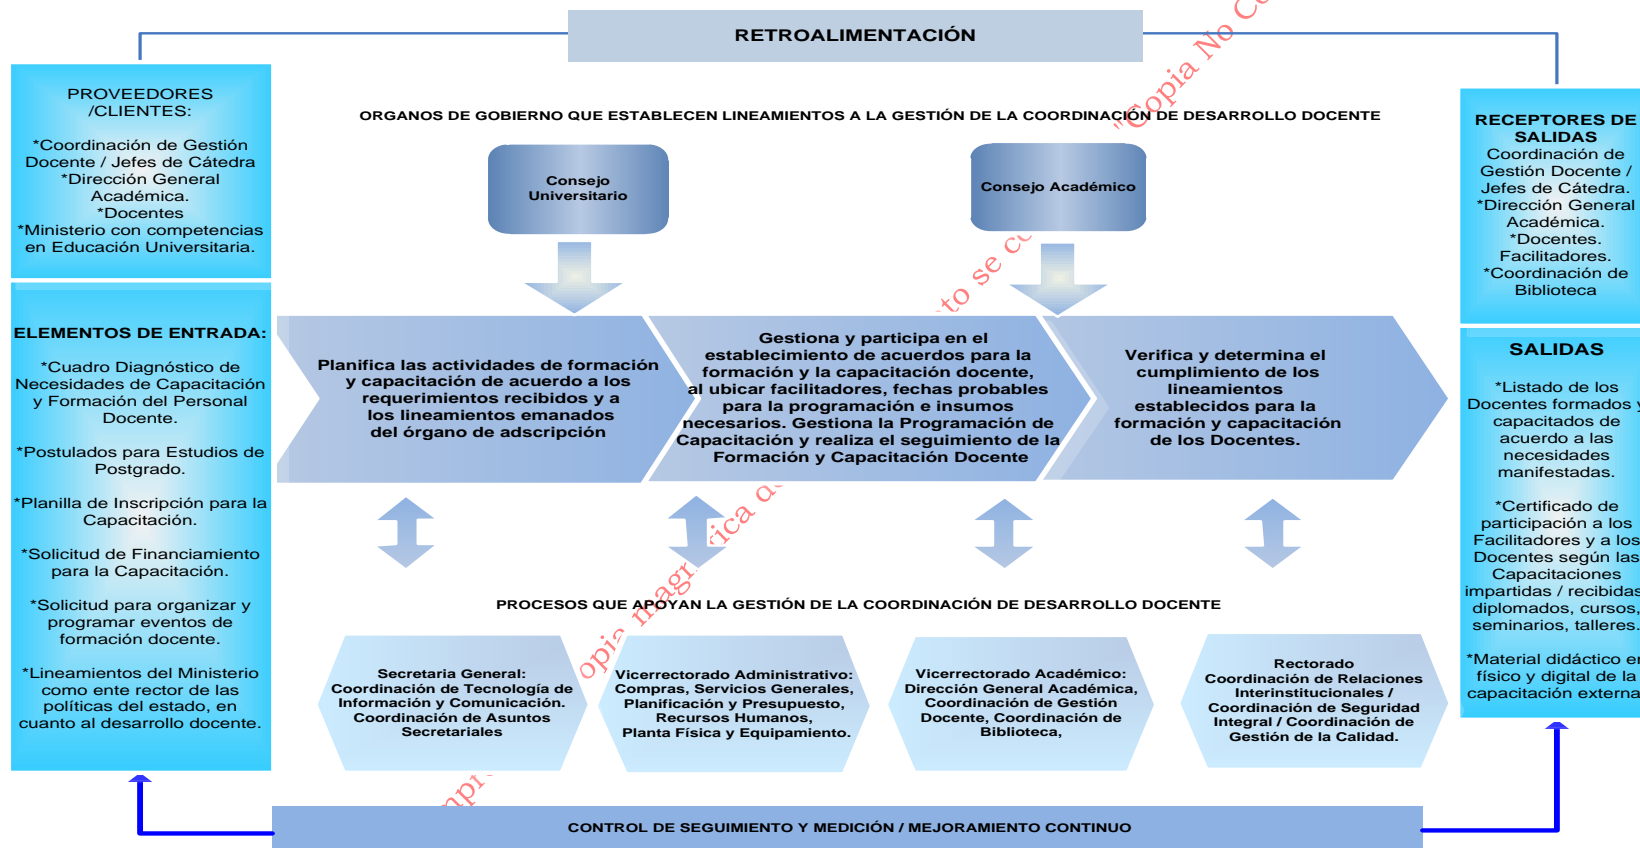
RETROALIMENTACIÓN

PROVEEDORES /CLIENTES:

*Coordinación de Gestión Docente / Jefes de Cátedra *Dirección General Académica. *Docentes *Ministerio con competencias en Educación Universitaria.

ELEMENTOS DE ENTRADA:

*Cuadro Diagnóstico de Necesidades de Capacitación y Formación del Personal Docente.

*Postulados para Estudios de Postgrado.

*Planilla de Inscripción para la Capacitación.

*Solicitud de Financiamiento para la Capacitación.

*Solicitud para organizar y programar eventos de formación docente.

*Lineamientos del Ministerio como ente rector de las políticas del estado, en cuanto al desarrollo docente.

ORGANOS DE GOBIERNO QUE ESTABLECEN LINEAMIENTOS A LA GESTIÓN DE LA COORDINACIÓN DE DESARROLLO DOCENTE

Consejo Universitario

Consejo Académico

Planifica las actividades de formación y capacitación de acuerdo a los requerimientos recibidos y a los lineamientos emanados del órgano de adscripción

Gestiona y participa en el establecimiento de acuerdos para la formación y la capacitación docente, al ubicar facilitadores, fechas probables para la programación e insumos necesarios. Gestiona la Programación de Capacitación y realiza el seguimiento de la Formación y Capacitación Docente

Verifica y determina el cumplimiento de los lineamientos establecidos para la formación y capacitación de los Docentes.

PROCESOS QUE APOYAN LA GESTIÓN DE LA COORDINACIÓN DE DESARROLLO DOCENTE

Secretaria General: Coordinación de Tecnología de Información y Comunicación. Coordinación de Asuntos Secretariales

Vicerrectorado Administrativo: Compras, Servicios Generales, Planificación y Presupuesto, Recursos Humanos, Planta Física y Equipamiento.

Vicerrectorado Académico: Dirección General Académica, Coordinación de Gestión Docente, Coordinación de Biblioteca,

Rectorado Coordinación de Relaciones Interinstitucionales / Coordinación de Seguridad Integral / Coordinación de Gestión de la Calidad.

RECEPTORES DE SALIDAS
Coordinación de Gestión Docente / Jefes de Cátedra. *Dirección General Académica. *Docentes. Facilitadores. *Coordinación de Biblioteca

SALIDAS

*Listado de los Docentes formados y capacitados de acuerdo a las necesidades manifestadas.

*Certificado de participación a los Facilitadores y a los Docentes según las Capacitaciones impartidas / recibidas diplomados, cursos, seminarios, talleres.

*Material didáctico en físico y digital de la capacitación externa

CONTROL DE SEGUIMIENTO Y MEDICIÓN / MEJORAMIENTO CONTINUO

"Copia No C
to se c
opia magnífica c
npi